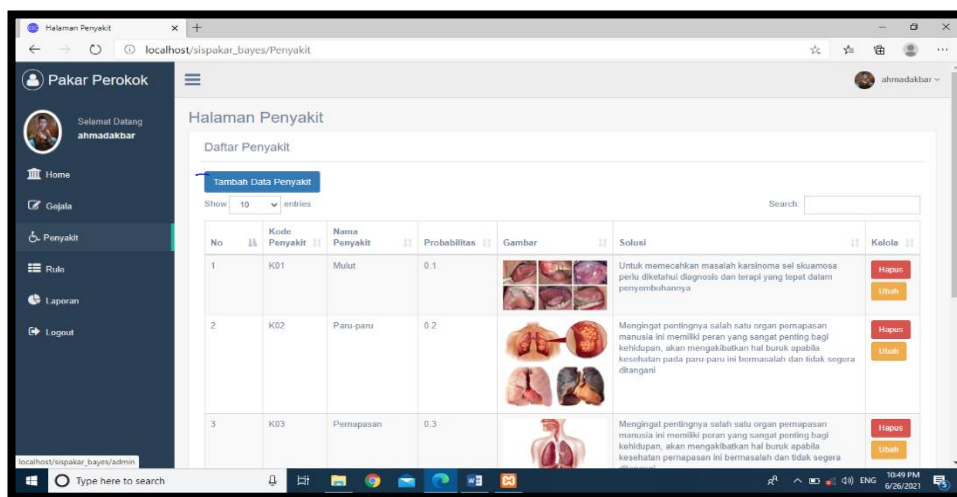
Halaman Penyakit
localhost/sispakar_bayes/Penyakit

Pakar Perokok
ahmadakbar
Selamat Datang
ahmadakbar
Home
Gejala
Penyakit
Rule
Laporan
Logout

Halaman Penyakit
Daftar Penyakit
Tambah Data Penyakit
Show 10 entries
Search:

| No | Kode Penyakit | Nama Penyakit | Probabilitas | Gambar | Solusi | Kelola |
|---|---|---|---|---|---|---|
| 1 | K01 | Mulut | 0.1 | | Untuk memecahkan masalah karsinoma sel skuamosa perlu diketahui diagnosis dan terapi yang tepat dalam penyembuhannya | Hapus Ubah |
| 2 | K02 | Paru-paru | 0.2 | | Mengingat pentingnya salah satu organ pernapasan manusia ini memiliki peran yang sangat penting bagi kehidupan, akan mengakibatkan hal buruk apabila kesehatan pada paru-paru ini bermasalah dan tidak segera ditangani | Hapus Ubah |
| 3 | K03 | Pernapasan | 0.3 | | Mengingat pentingnya salah satu organ pernapasan manusia ini memiliki peran yang sangat penting bagi kehidupan, akan mengakibatkan hal buruk apabila kesehatan pernapasan ini bermasalah dan tidak segera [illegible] | Hapus Ubah |

localhost/sispakar_bayes/admin
Type here to search
ENG 10:49 PM 6/26/2021